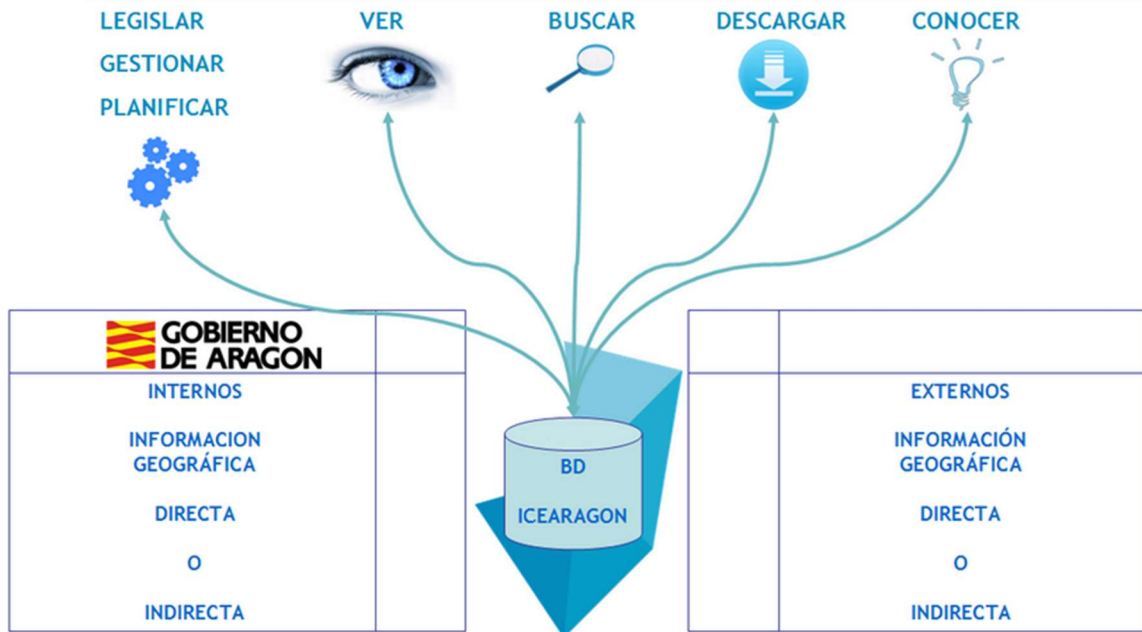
LEGISLAR
GESTIONAR
PLANIFICAR

VER

BUSCAR

DESCARGAR

CONOCER

GOBIERNO DE ARAGON

INTERNOS

INFORMACION GEOGRÁFICA

DIRECTA

O

INDIRECTA

BD

ICEARAGON

EXTERNOS

INFORMACIÓN GEOGRÁFICA

DIRECTA

O

INDIRECTA